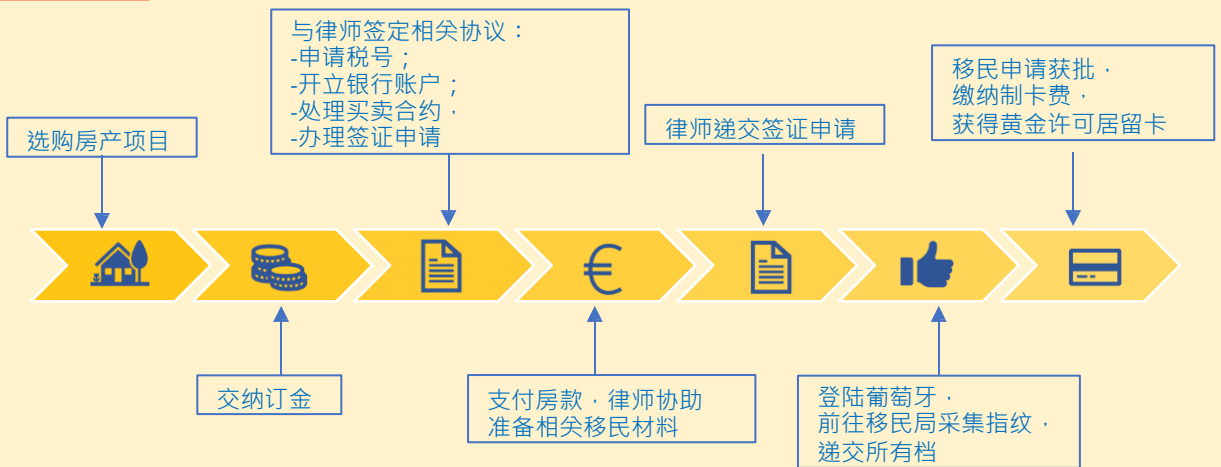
与律师签定相关协议：
-申请税号；
-开立银行账户；
-处理买卖合约，
-办理签证申请

移民申请获批，
缴纳制卡费，
获得黄金许可居留卡

律师递交签证申请

选购房产项目

€

交纳订金

支付房款，律师协助
准备相关移民材料

登陆葡萄牙，
前往移民局采集指纹，
递交所有档